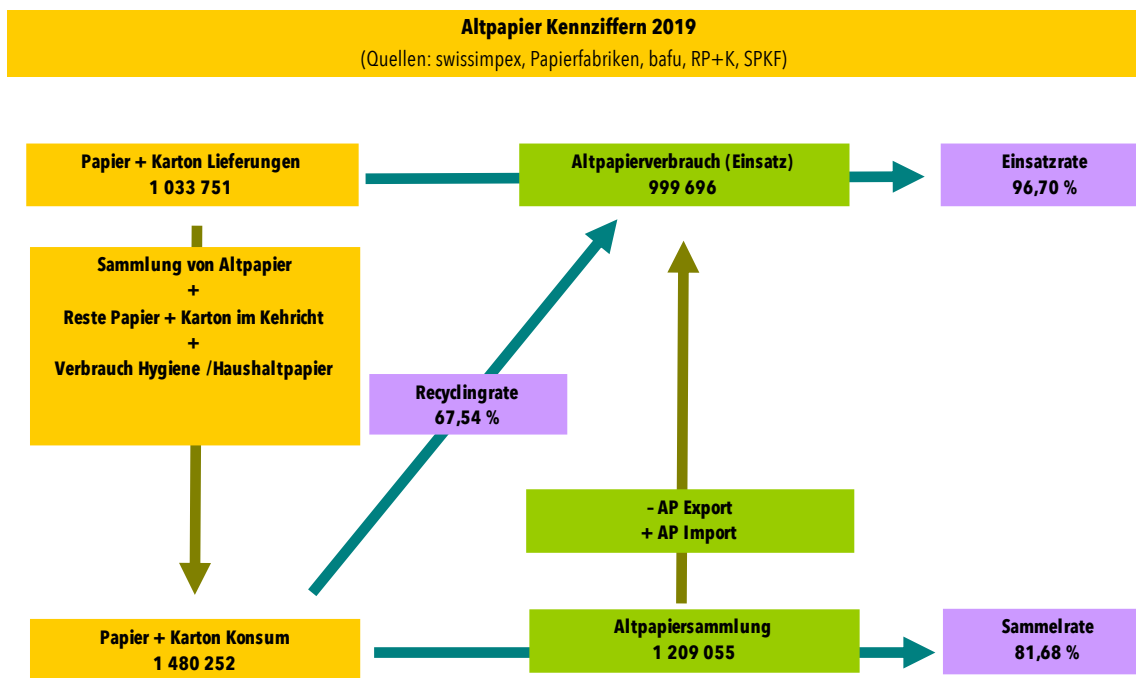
Altpapier Kennziffern 2019
(Quellen: swissimpex, Papierfabriken, bafu, RP+K, SPKF)

Papier + Karton Lieferungen
1 033 751

Altpapierverbrauch (Einsatz)
999 696

Einsatzrate
96,70 %

Sammlung von Altpapier
+
Reste Papier + Karton im Kehricht
+
Verbrauch Hygiene /Haushaltpapier

Recyclingrate
67,54 %

- AP Export
+ AP Import

Papier + Karton Konsum
1 480 252

Altpapiersammlung
1 209 055

Sammelrate
81,68 %